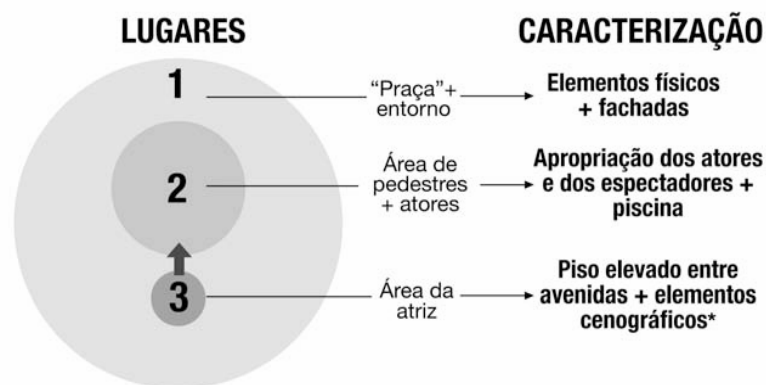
LUGARES

CARACTERIZAÇÃO

1

"Praça"+ entorno

Elementos físicos + fachadas

2

Área de pedestres + atores

Apropriação dos atores e dos espectadores + piscina

3

Área da atriz

Piso elevado entre avenidas + elementos cenográficos*